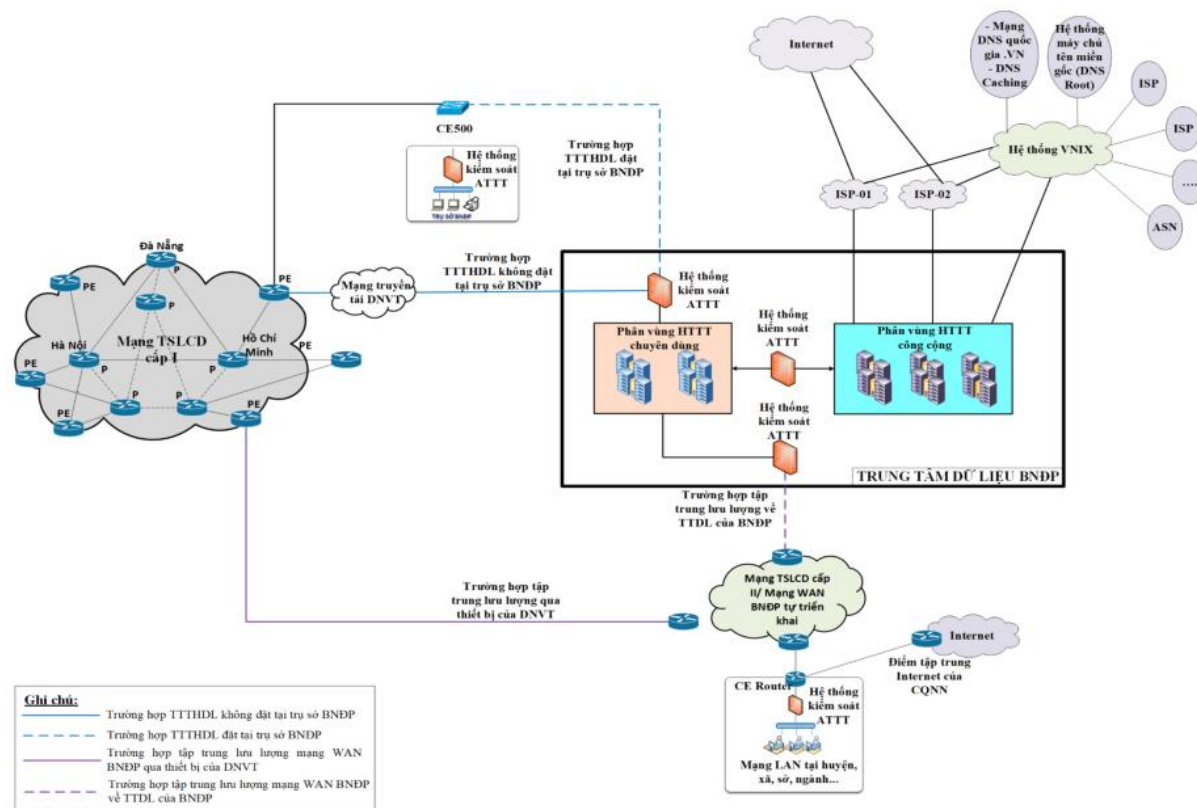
Internet

- Mạng DNS quốc gia .VN
- DNS Caching

Hệ thống máy chủ tên miền gốc (DNS Root)

ISP

ISP

....

ASN

Hệ thống VNIX

ISP-01

ISP-02

CE500

Hệ thống kiểm soát ATTT

TRỤ SỞ BNĐP

Trường hợp TTTHDL đặt tại trụ sở BNĐP

Đà Nẵng

PE

P

PE

P

Hà Nội

Mạng TSLCD cấp I

Hồ Chí Minh

PE

PE

P

P

P

PE

PE

Mạng truyền tải DNVT

Trường hợp TTTHDL không đặt tại trụ sở BNĐP

Hệ thống kiểm soát ATTT

Hệ thống kiểm soát ATTT

Phân vùng HTTT chuyên dùng

Phân vùng HTTT công cộng

Hệ thống kiểm soát ATTT

TRUNG TÂM DỮ LIỆU BNĐP

Trường hợp tập trung lưu lượng về TTDL của BNĐP

Trường hợp tập trung lưu lượng qua thiết bị của DNVT

Mạng TSLCD cấp II/ Mạng WAN BNĐP tự triển khai

Internet

Điểm tập trung Internet của CQNN

CE Router

Hệ thống kiểm soát ATTT

Mạng LAN tại huyện, xã, sở, ngành...

Ghi chú:
Trường hợp TTTHDL không đặt tại trụ sở BNĐP
Trường hợp TTTHDL đặt tại trụ sở BNĐP
Trường hợp tập trung lưu lượng mạng WAN BNĐP qua thiết bị của DNVT
Trường hợp tập trung lưu lượng mạng WAN BNĐP về TTDL của BNĐP